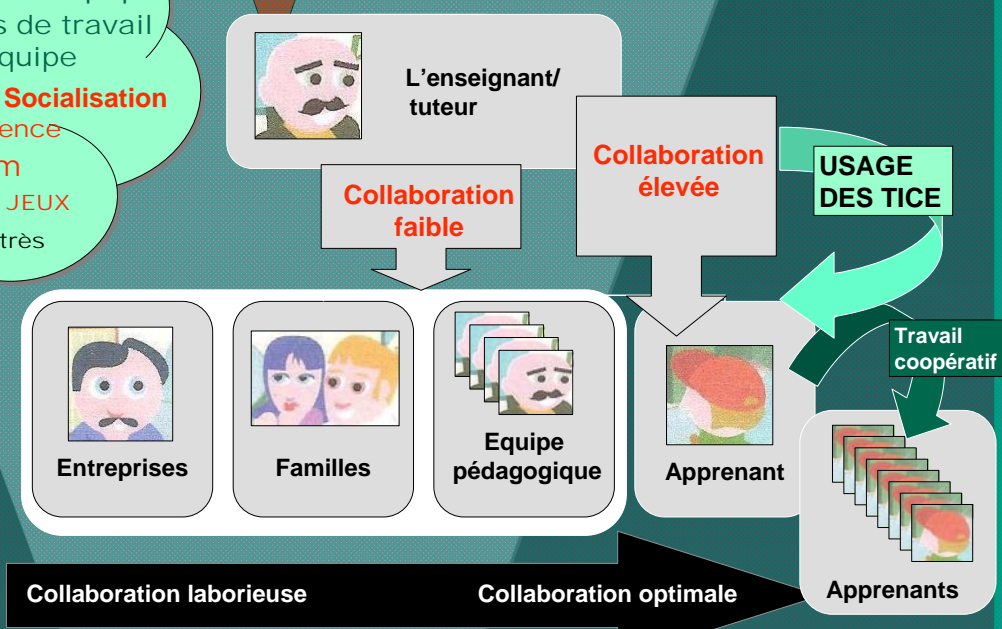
s de travail
quipe

Socialisation
ence
m
JEUX
très

L'enseignant/ tuteur

Collaboration faible

Collaboration élevée

USAGE DES TICE

Travail coopératif

Entreprises

Familles

Equipe pédagogique

Apprenant

Apprenants

Collaboration laborieuse

Collaboration optimale